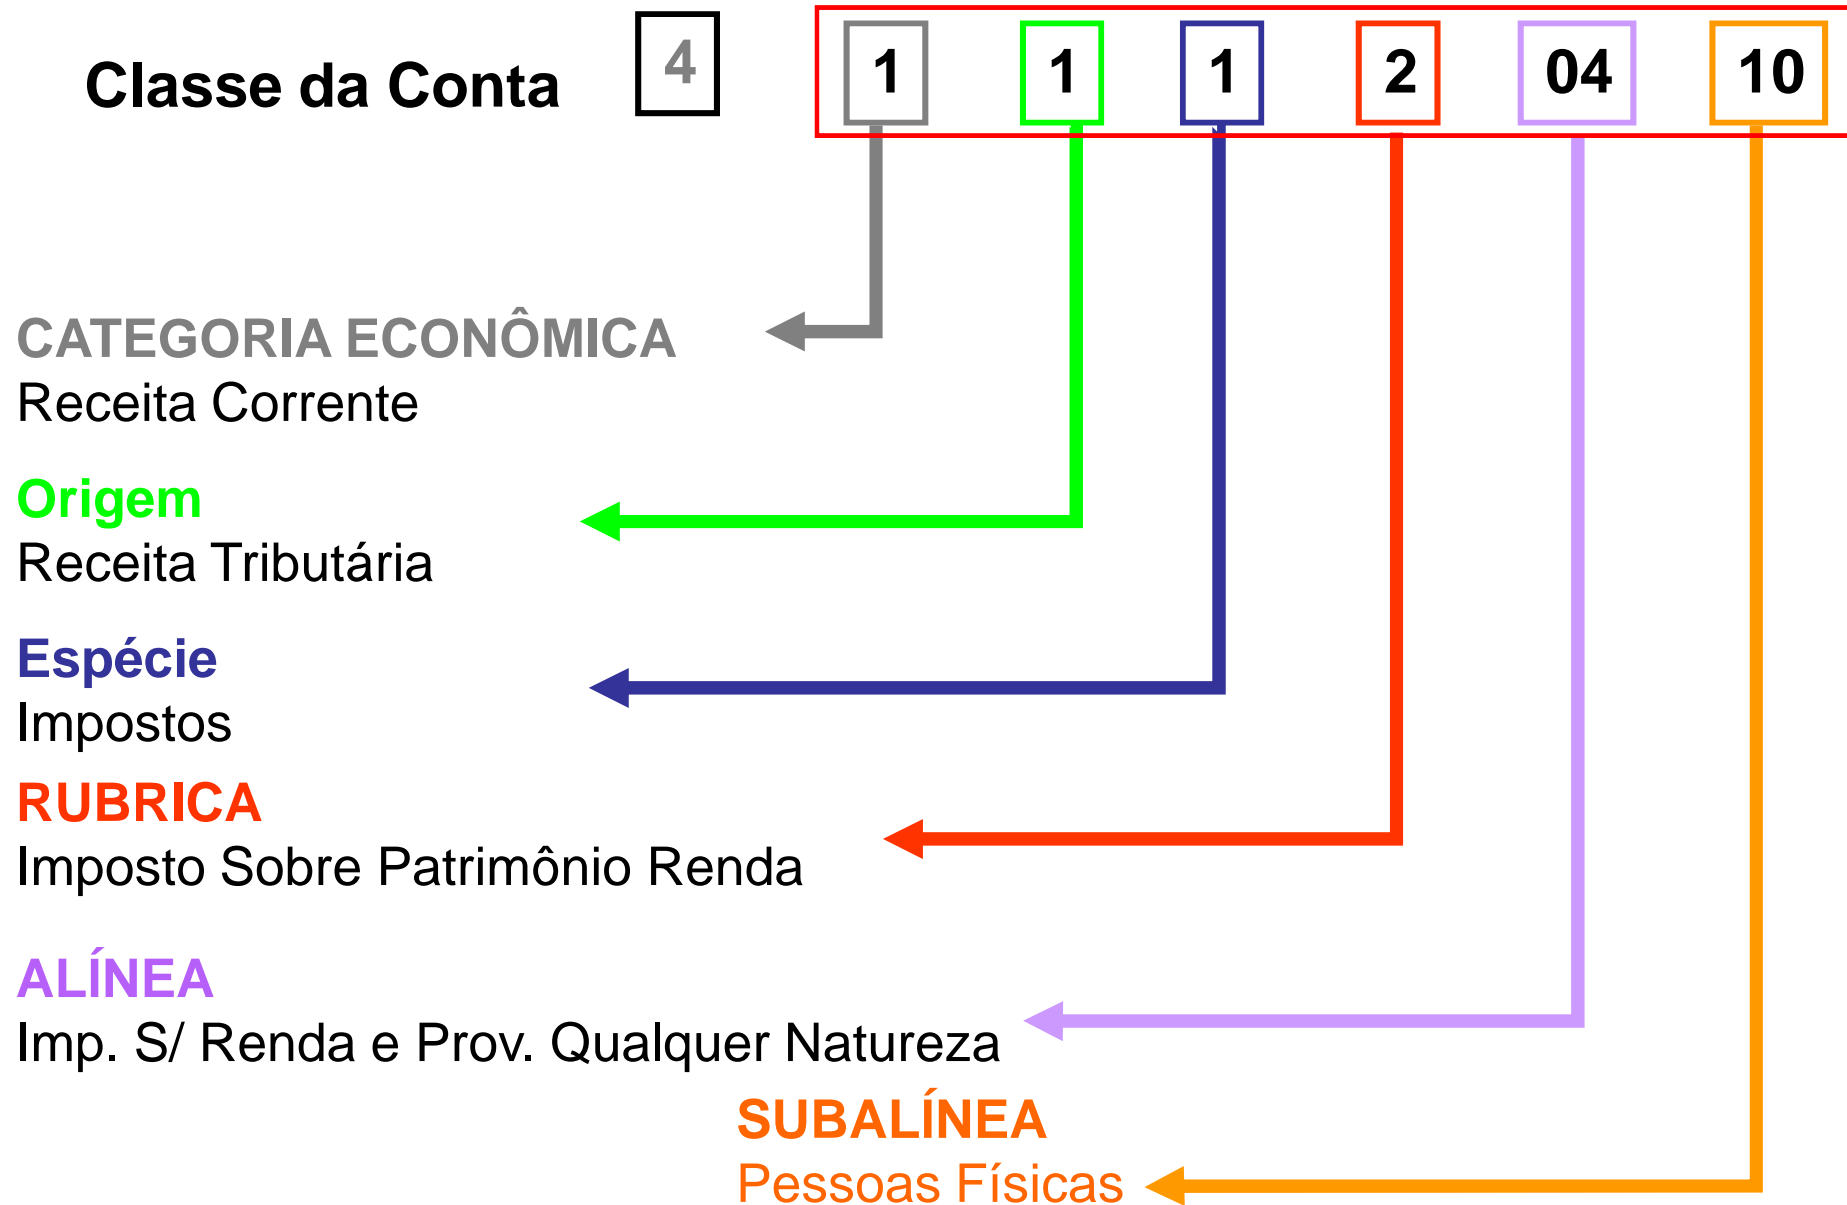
Classe da Conta 4

1 1 1 2 04 10

CATEGORIA ECONÔMICA
Receita Corrente

Origem
Receita Tributária

Espécie
Impostos

RUBRICA
Imposto Sobre Patrimônio Renda

ALÍNEA
Imp. S/ Renda e Prov. Qualquer Natureza

SUBALÍNEA
Pessoas Físicas